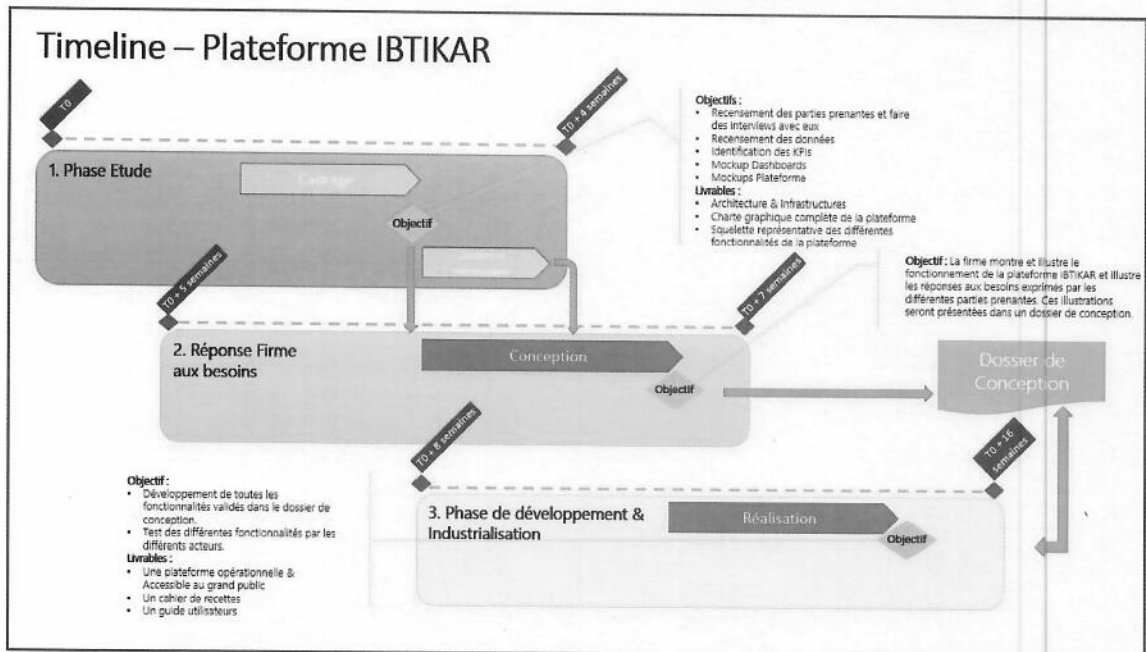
Timeline – Plateforme IBTIKAR

T0

T0 + 4 semaines

Objectifs :
• Recensement des parties prenantes et faire des interviews avec eux
• Recensement des données
• Identification des KPIs
• Mockup Dashboards
• Mockups Plateforme
Livrables :
• Architecture & Infrastructures
• Charte graphique complète de la plateforme
• Squelette représentative des différentes fonctionnalités de la plateforme

1. Phase Etude

Cadrage

Objectif

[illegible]

T0 + 5 semaines

T0 + 7 semaines

Objectif : La firme montre et illustre le fonctionnement de la plateforme IBTIKAR et illustre les réponses aux besoins exprimés par les différentes parties prenantes. Ces illustrations seront présentées dans un dossier de conception.

2. Réponse Firme aux besoins

Conception

Objectif

Dossier de Conception

T0 + 8 semaines

T0 + 16 semaines

Objectif :
• Développement de toutes les fonctionnalités validés dans le dossier de conception.
• Test des différentes fonctionnalités par les différents acteurs.
Livrables :
• Une plateforme opérationnelle & Accessible au grand public
• Un cahier de recettes
• Un guide utilisateurs

3. Phase de développement & Industrialisation

Réalisation

Objectif